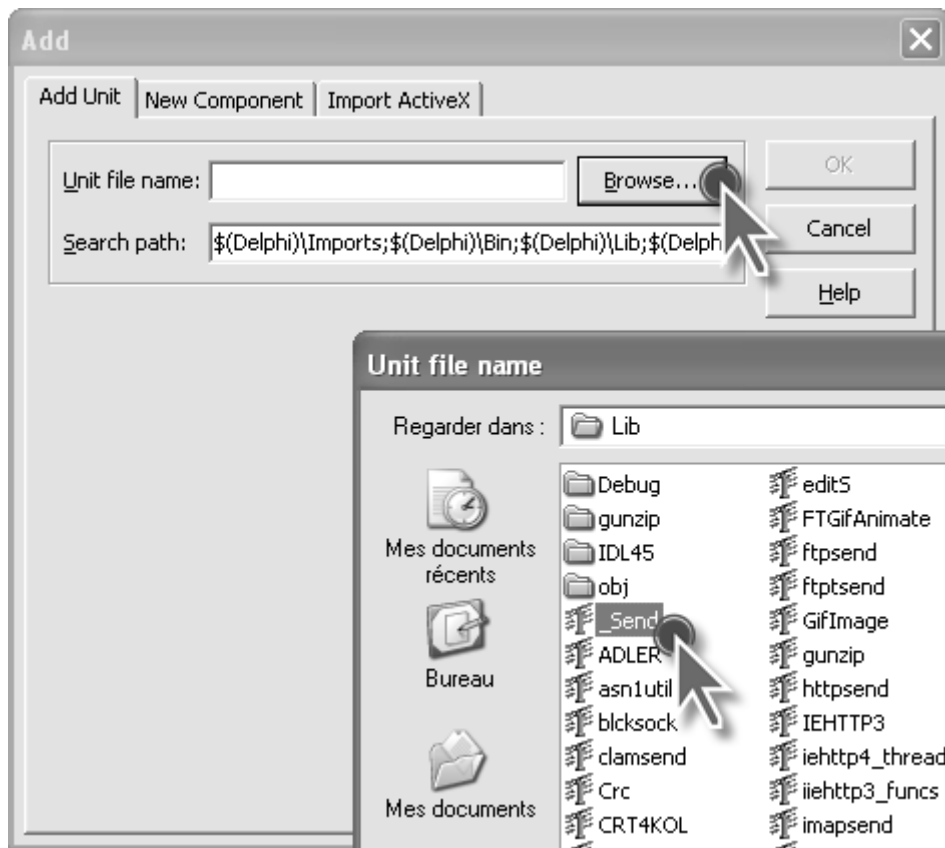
Add

Add Unit | New Component | Import ActiveX

Unit file name:

Browse...

Search path: $(Delphi)\Imports;$(Delphi)\Bin;$(Delphi)\Lib;$(Delph

OK

Cancel

Help

Unit file name

Regarder dans : Lib

Mes documents récents

Bureau

Mes documents

Debug
gunzip
IDL45
obj
_Send
ADLER
asn1util
blcksock
clamsend
Crc
CRT4KOL

editS
FTGifAnimate
ftpsend
ftptsend
GifImage
gunzip
httpsend
IEHTTP3
iehttp4_thread
iiehttp3_funcs
imapsend